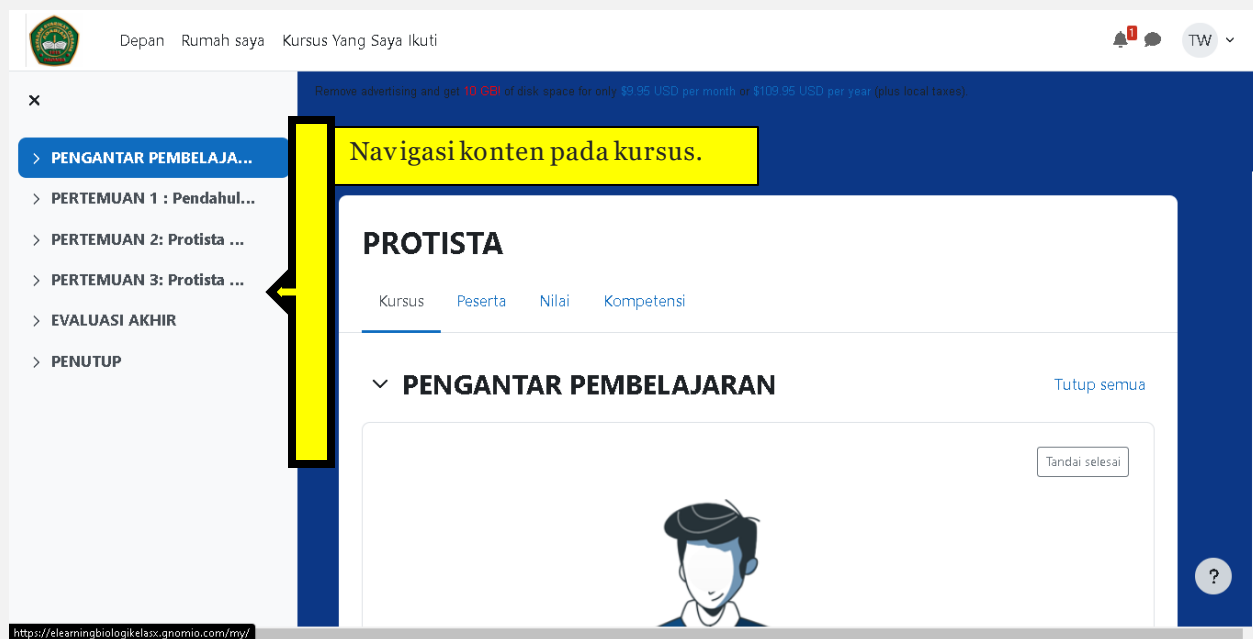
Depan Rumah saya Kursus Yang Saya Ikuti

1

TW

×

> PENGANTAR PEMBELAJA...

> PERTEMUAN 1 : Pendahul...

> PERTEMUAN 2: Protista ...

> PERTEMUAN 3: Protista ...

> EVALUASI AKHIR

> PENUTUP

Remove advertising and get 10 GB! of disk space for only $9.95 USD per month or $109.95 USD per year (plus local taxes).

Navigasi konten pada kursus.

PROTISTA

Kursus Peserta Nilai Kompetensi

PENGANTAR PEMBELAJARAN

Tutup semua

Tandai selesai

?

https://elearningbiologikelasx.gnomio.com/my/